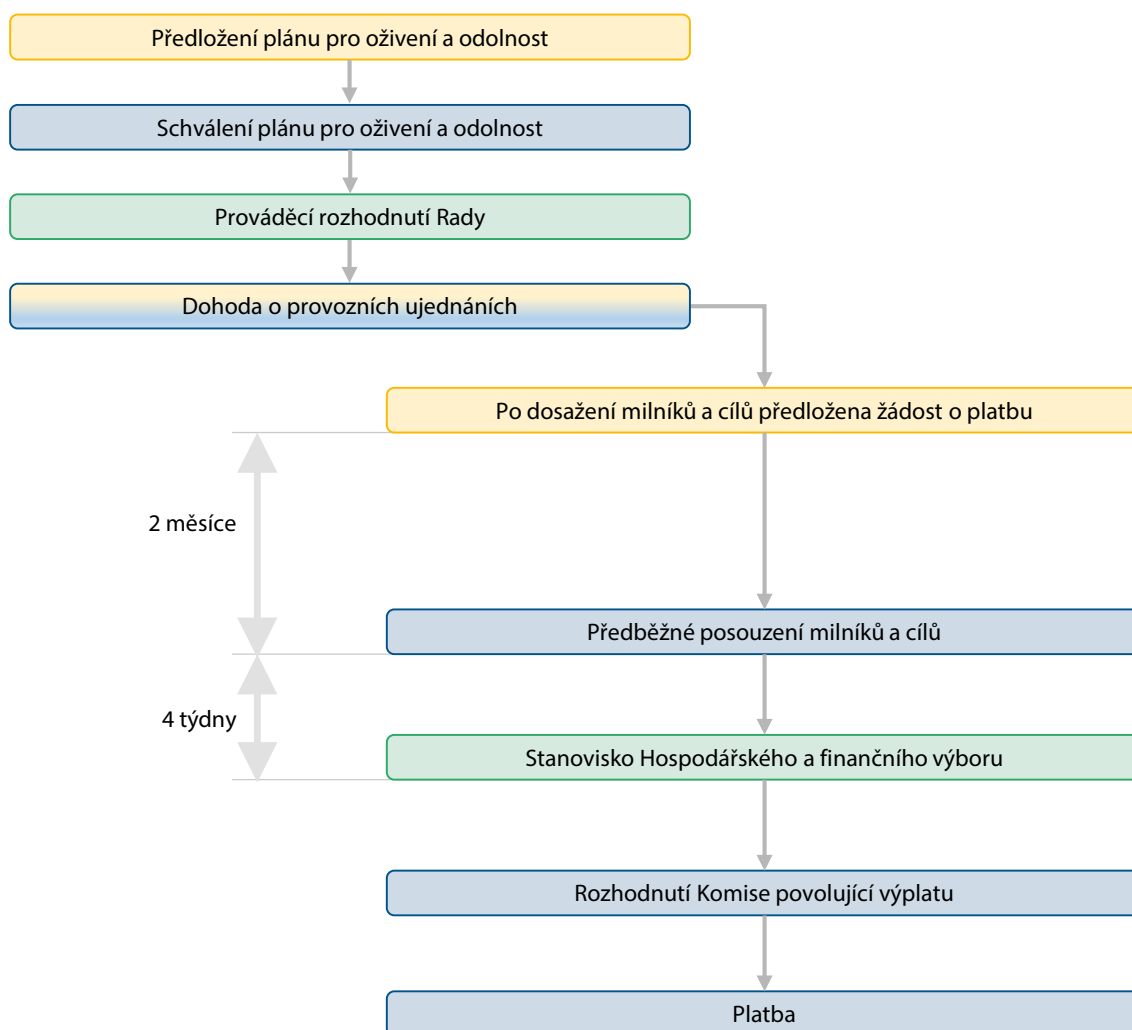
Předložení plánu pro oživení a odolnost

Schválení plánu pro oživení a odolnost

Prováděcí rozhodnutí Rady

Dohoda o provozních ujednáních

Po dosažení milníků a cílů předložena žádost o platbu

2 měsíce

Předběžné posouzení milníků a cílů

4 týdny

Stanovisko Hospodářského a finančního výboru

Rozhodnutí Komise povolující výplatu

Platba